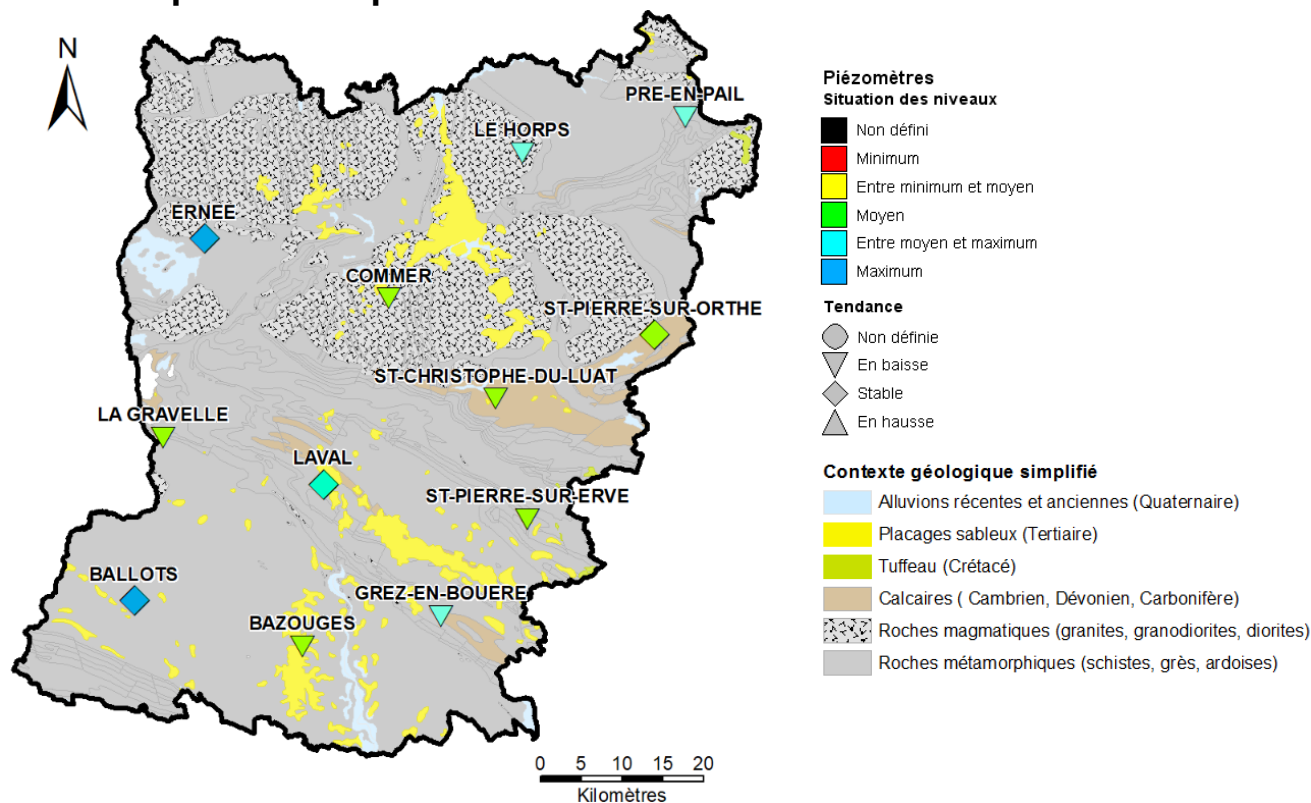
N

PRE-EN-PAIL
LE HORPS
ERNEE
COMMER
ST-PIERRE-SUR-ORTHE
ST-CHRISTOPHE-DU-LUAT
LA GRAVELLE
LAVAL
ST-PIERRE-SUR-ERVE
BALLOTS
GREZ-EN-BOUERE
BAZOUGES

0 5 10 15 20
Kilomètres

Piézomètres
Situation des niveaux
Non défini
Minimum
Entre minimum et moyen
Moyen
Entre moyen et maximum
Maximum

Tendance
Non définie
En baisse
Stable
En hausse

Contexte géologique simplifié
Alluvions récentes et anciennes (Quaternaire)
Placages sableux (Tertiaire)
Tuffeau (Crétacé)
Calcaires ( Cambrien, Dévonien, Carbonifère)
Roches magmatiques (granites, granodiorites, diorites)
Roches métamorphiques (schistes, grès, ardoises)